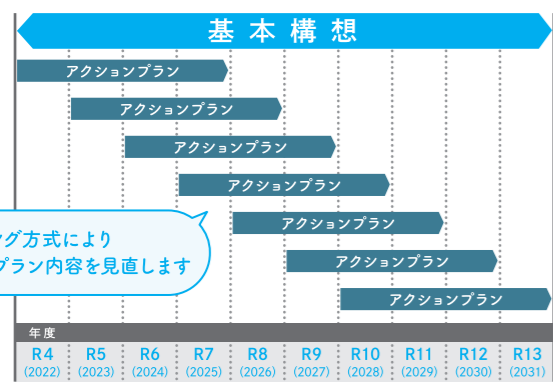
基本構想

アクションプラン
アクションプラン
アクションプラン
アクションプラン
アクションプラン
アクションプラン
アクションプラン

ング方式により
プラン内容を見直します

年度

| R4 | R5 | R6 | R7 | R8 | R9 | R10 | R11 | R12 | R13 |
|---|---|---|---|---|---|---|---|---|---|
| (2022) | (2023) | (2024) | (2025) | (2026) | (2027) | (2028) | (2029) | (2030) | (2031) |